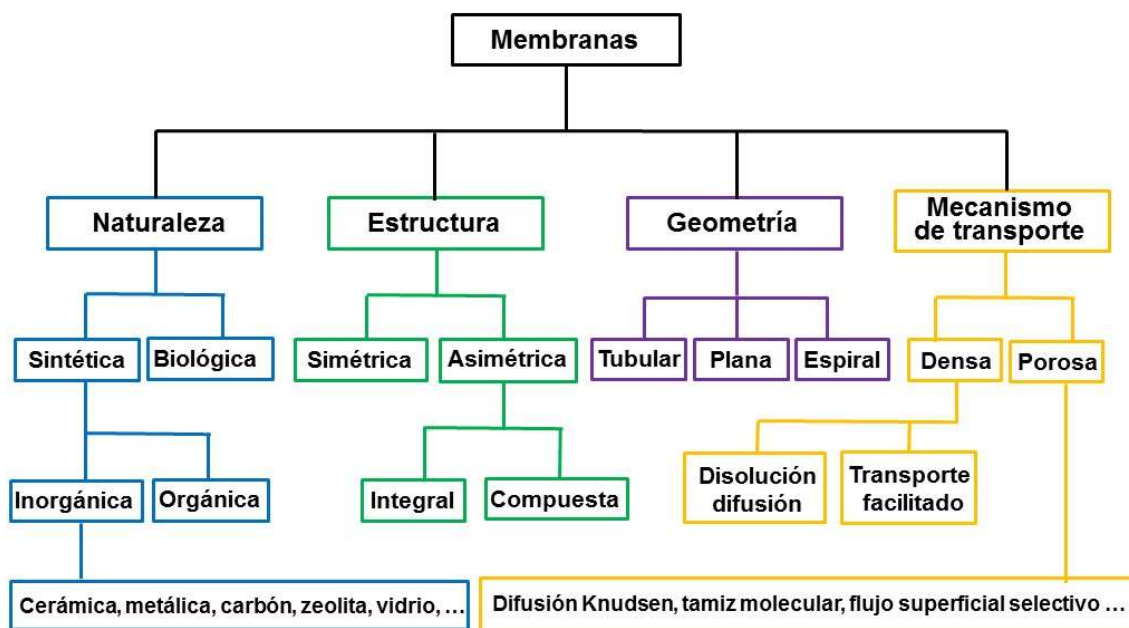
Membranas

Naturaleza

Sintética

Biológica

Inorgánica

Orgánica

Cerámica, metálica, carbón, zeolita, vidrio, …

Estructura

Simétrica

Asimétrica

Integral

Compuesta

Geometría

Tubular

Plana

Espiral

Mecanismo de transporte

Densa

Porosa

Disolución difusión

Transporte facilitado

Difusión Knudsen, tamiz molecular, flujo superficial selectivo …